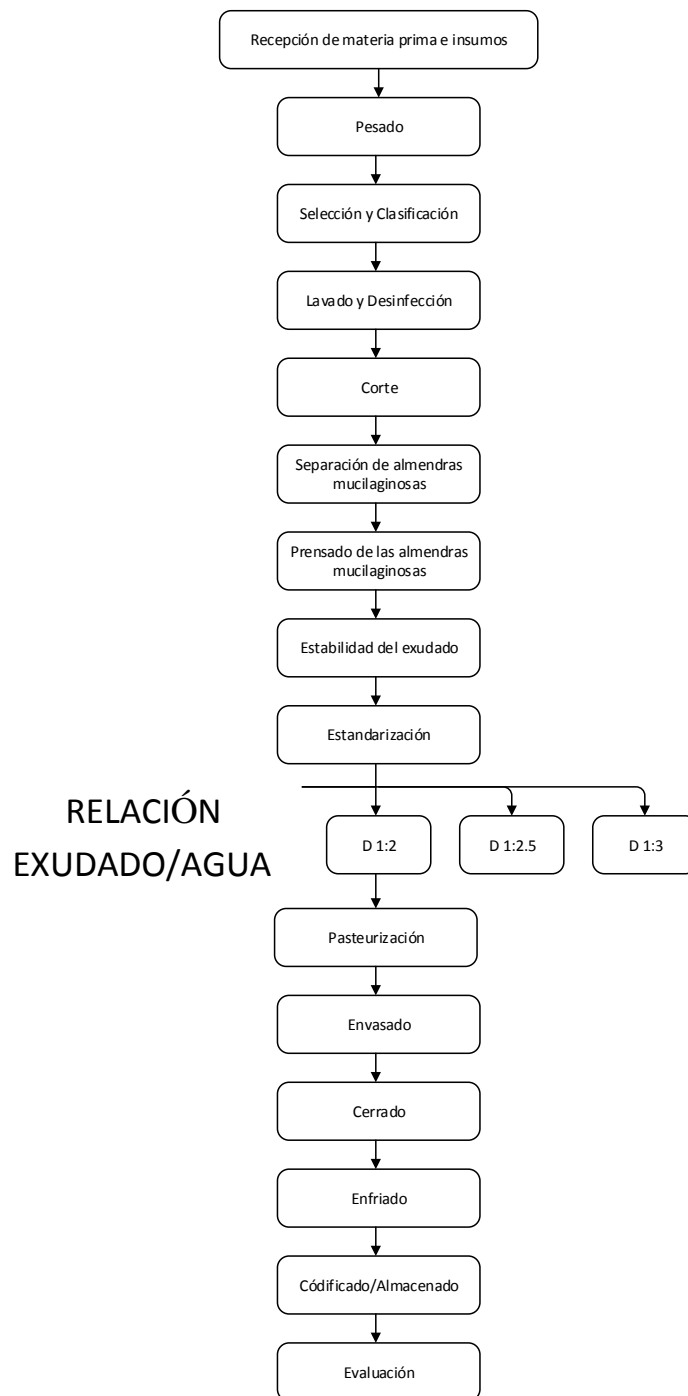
Recepción de materia prima e insumos

Pesado

Selección y Clasificación

Lavado y Desinfección

Corte

Separación de almendras mucilaginosas

Prensado de las almendras mucilaginosas

Estabilidad del exudado

Estandarización

RELACIÓN EXUDADO/AGUA

D 1:2

D 1:2.5

D 1:3

Pasteurización

Envasado

Cerrado

Enfriado

Códificado/Almacenado

Evaluación